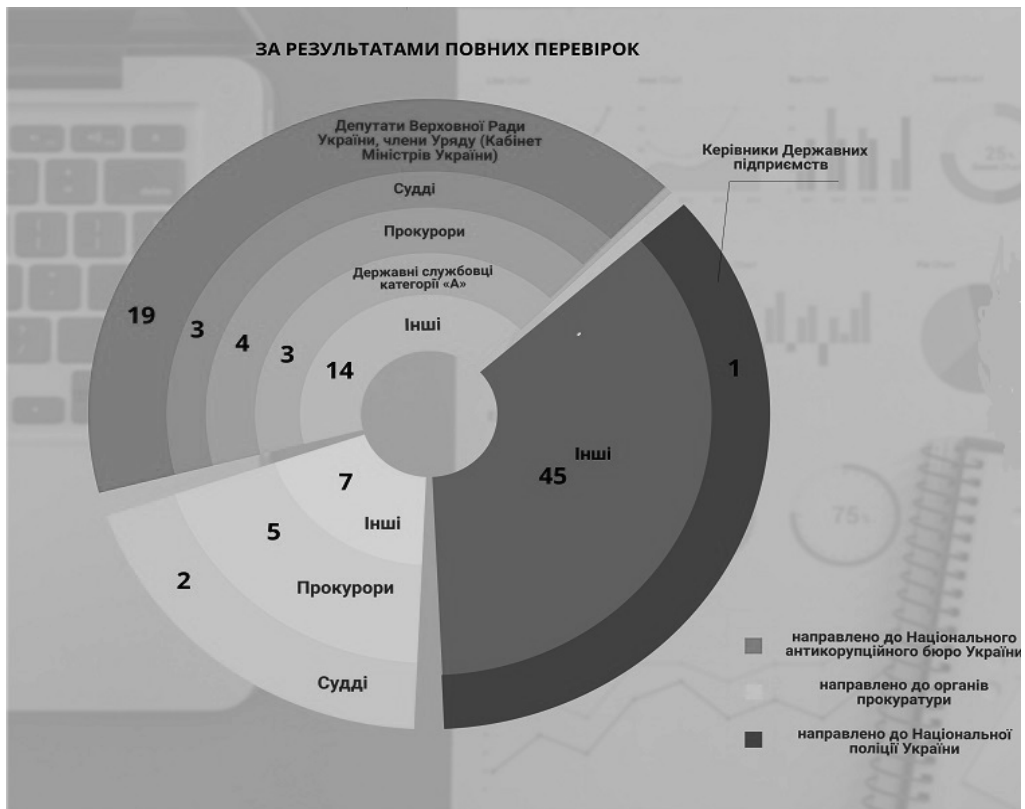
ЗА РЕЗУЛЬТАТАМИ ПОВНИХ ПЕРЕВІРОК

Депутати Верховної Ради України, члени Уряду (Кабінет Міністрів України)

Судді

Прокурори

Державні службовці категорії «А»

Інші

19

3

4

3

14

Керівники Державних підприємств

1

Інші

45

7

Інші

5

Прокурори

2

Судді

направлено до Національного антикорупційного бюро України

направлено до органів прокуратури

направлено до Національної поліції України